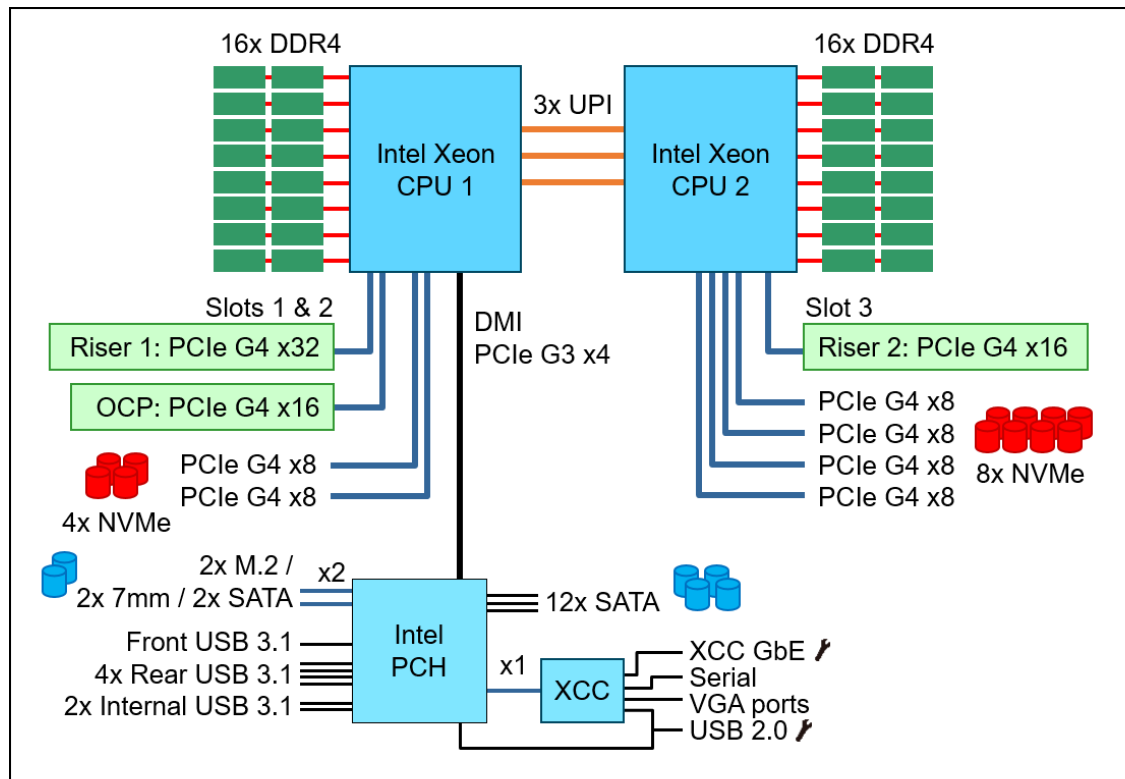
16x DDR4

16x DDR4

3x UPI

Intel Xeon CPU 1

Intel Xeon CPU 2

Slots 1 & 2

Riser 1: PCIe G4 x32

OCP: PCIe G4 x16

PCIe G4 x8

PCIe G4 x8

4x NVMe

DMI PCIe G3 x4

Slot 3

Riser 2: PCIe G4 x16

PCIe G4 x8

PCIe G4 x8

PCIe G4 x8

PCIe G4 x8

8x NVMe

2x M.2 / 2x 7mm / 2x SATA

x2

Front USB 3.1

4x Rear USB 3.1

2x Internal USB 3.1

Intel PCH

12x SATA

x1

XCC

XCC GbE

Serial

VGA ports

USB 2.0